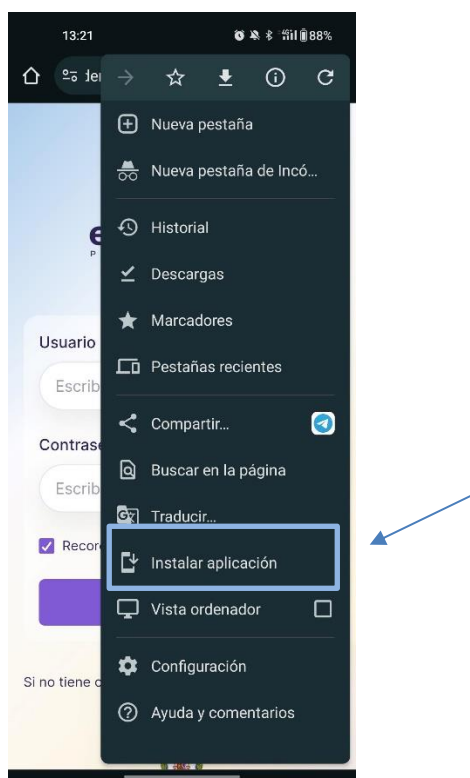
13:21 88%

de

Nueva pestaña

Nueva pestaña de Incó...

Historial

Descargas

Marcadores

Pestañas recientes

Compartir...

Buscar en la página

Traducir...

Instalar aplicación

Vista ordenador

Configuración

Ayuda y comentarios

e
P

Usuario

Escrib

Contrase

Escrib

Recor

Si no tiene c